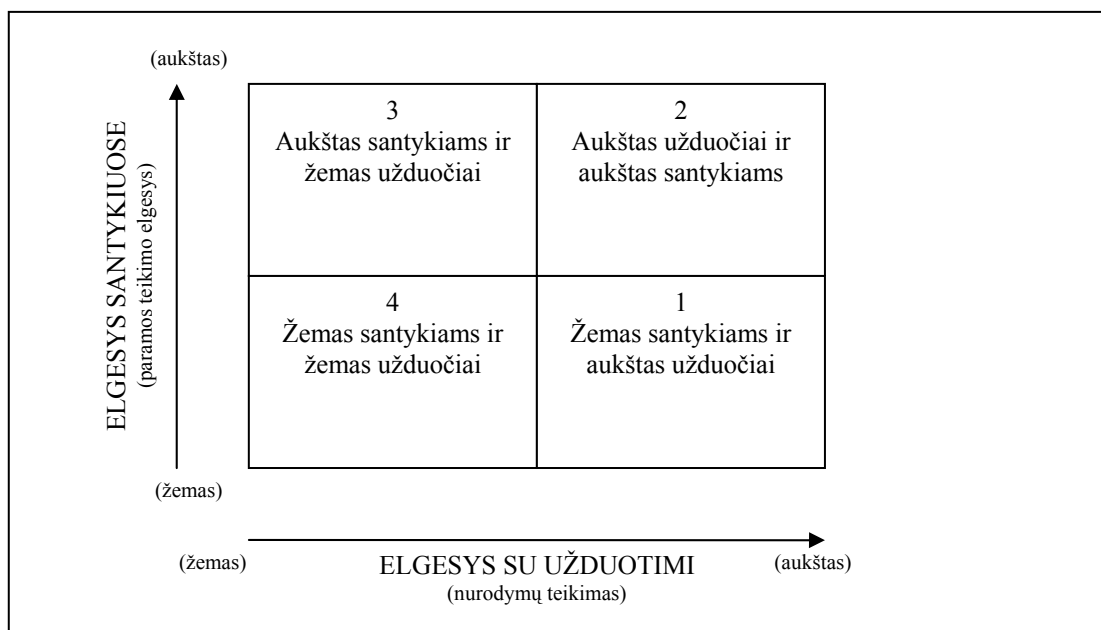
(aukštas)

ELGESYS SANTYKIUOSE
(paramos teikimo elgesys)

| 3 Aukštas santykiams ir žemas užduočiai | 2 Aukštas užduočiai ir aukštas santykiams |
|---|---|
| 4 Žemas santykiams ir žemas užduočiai | 1 Žemas santykiams ir aukštas užduočiai |

(žemas)

(žemas) ELGESYS SU UŽDUOTIMI (aukštas)
(nurodymų teikimas)